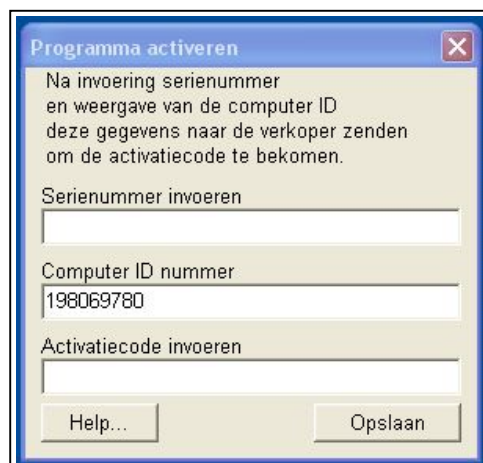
Programma activeren

Na invoering serienummer
en weergave van de computer ID
deze gegevens naar de verkoper zenden
om de activatiecode te bekomen.

Serienummer invoeren

Computer ID nummer

198069780

Activatiecode invoeren

Help...

Opslaan